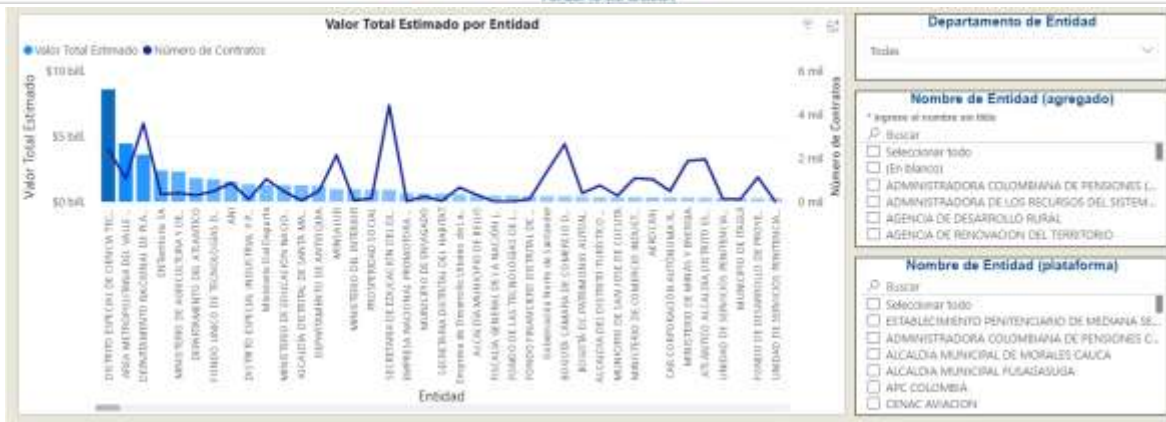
Valor Total Estimado por Entidad

Valor Total Estimado ● Número de Contratos

$10 bill.
$5 bill.
$0 bill.

Valor Total Estimado

6 mil
4 mil
2 mil
0 mil

Número de Contratos

DISTRITO ESPECIAL DE CIENCIA TEC...
AREA METROPOLITANA DEL VALLE...
DEPARTAMENTO NACIONAL DE PLA...
DEFENSORIA
MINISTERIO DE AGRICULTURA Y DE...
DEPARTAMENTO DEL ATLANTICO
FONDO UNICO DE TECNOLOGIAS D...
ANI
DISTRITO ESPECIAL INDUSTRIAL Y P...
Ministerio Del Deporte
MINISTERIO DE EDUCACION NACIO...
ALCALDIA DISTRITAL DE SANTA MA...
DEPARTAMENTO DE ANTIOQUIA
ARMADA
MINISTERIO DEL INTERIOR
PROSPERIDAD SOCIAL
SECRETARIA DE EDUCACION DEL DI...
EMPRESA NACIONAL PROMOTORA...
MUNICIPIO DE ENVIGADO
SECRETARIA DISTRITAL DEL HABITAT
Empresa de Desarrollo Urbano del A...
ALCALDIA MUNICIPIO DE BELLO
FISCALIA GENERAL DE LA NACION (...
FONDO DE LAS TECNOLOGIAS DE L...
FONDO FINANCIERO DISTRITAL DE...
Gobernación Norte de Santander
BOGOTA CAMARA DE COMERCIO D...
BOGOTA DE PATRIMONIO AUTONO...
ALCALDIA DEL DISTRITO TURISTICO...
MUNICIPIO DE SAN JOSE DE CUCUTA
MINISTERIO DE COMERCIO INDUST...
AEROCIVIL
CAR CORPORACION AUTONOMA R...
MINISTERIO DE MINAS Y ENERGIA
ARTISTICO ALCALDIA DISTRITO E...
UNIDAD DE SERVICIOS PENITENCIA...
MUNICIPIO DE ITAGUI
FONDO DE DESARROLLO DE PROYE...
UNIDAD DE SERVICIOS PENITENCIA...

Entidad

Departamento de Entidad
Todas

Nombre de Entidad (agregado)
* ingrese el nombre sin tilde
Buscar
Seleccionar todo
(En blanco)
ADMINISTRADORA COLOMBIANA DE PENSIONES (...
ADMINISTRADORA DE LOS RECURSOS DEL SISTEM...
AGENCIA DE DESARROLLO RURAL
AGENCIA DE RENOVACION DEL TERRITORIO

Nombre de Entidad (plataforma)
Buscar
Seleccionar todo
ESTABLECIMIENTO PENITENCIARIO DE MEDIANA SE...
ADMINISTRADORA COLOMBIANA DE PENSIONES C...
ALCALDIA MUNICIPAL DE MORALES CAUCA
ALCALDIA MUNICIPAL FUSAGASUGA
APC COLOMBIA
CENAC AVIACION